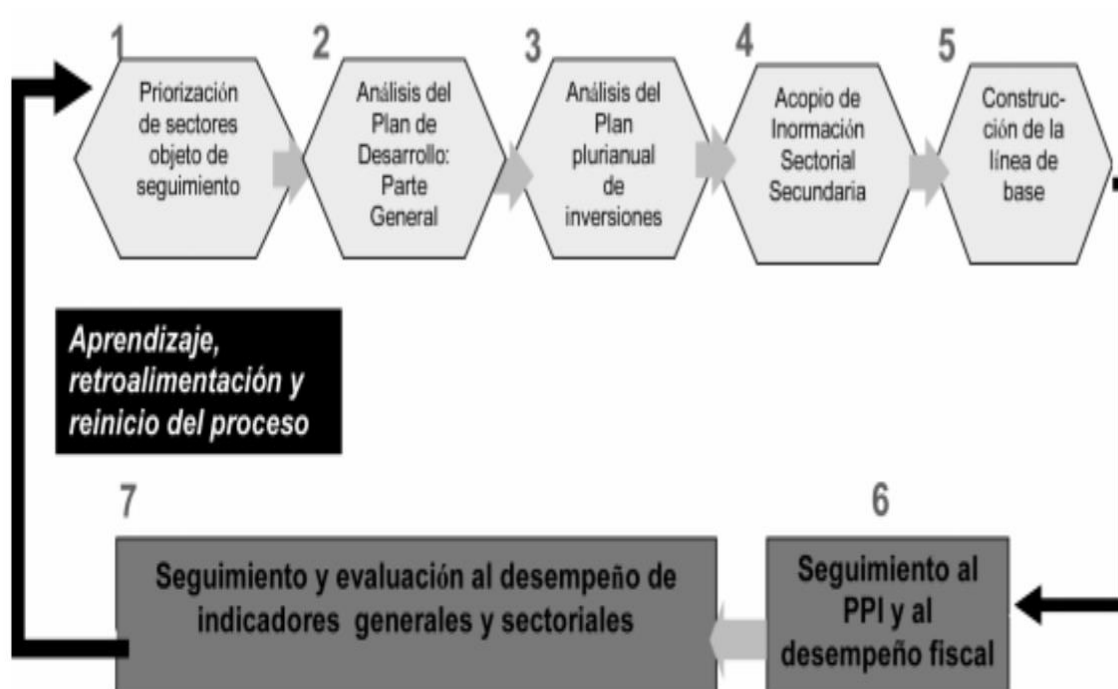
1
Priorización de sectores objeto de seguimiento

2
Análisis del Plan de Desarrollo: Parte General

3
Análisis del Plan plurianual de inversiones

4
Acopio de Inormación Sectorial Secundaria

5
Construcción de la línea de base

Aprendizaje, retroalimentación y reinicio del proceso

7
Seguimiento y evaluación al desempeño de indicadores generales y sectoriales

6
Seguimiento al PPI y al desempeño fiscal